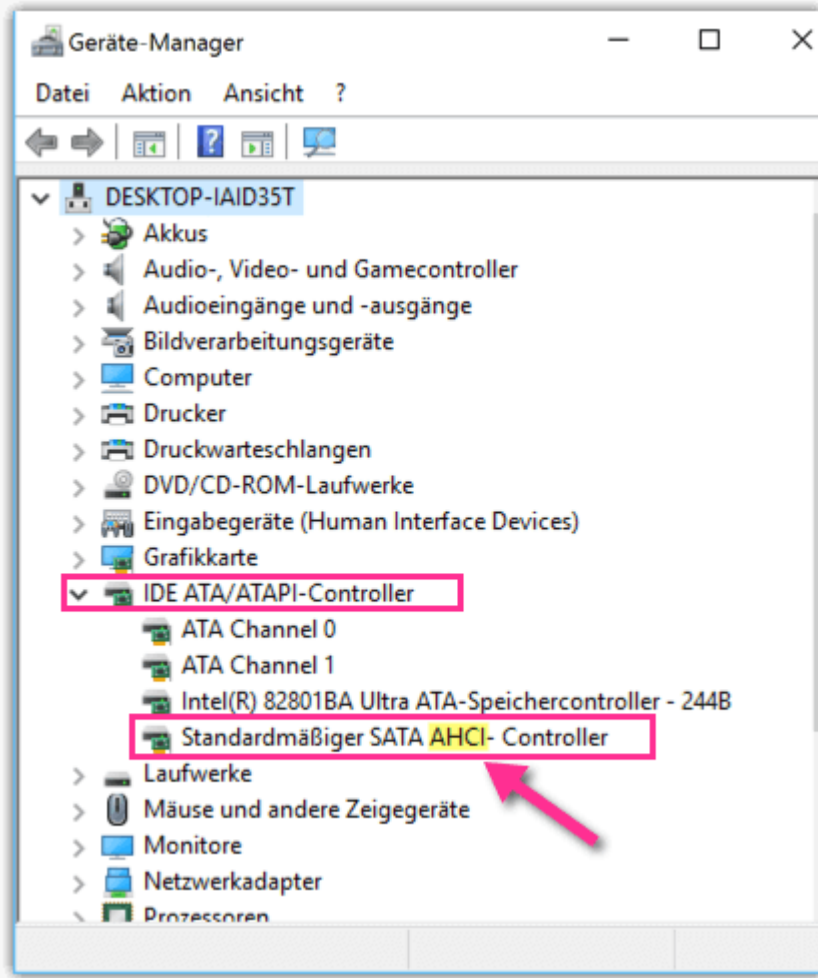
Geräte-Manager

Datei Aktion Ansicht ?

DESKTOP-IAID35T
Akkus
Audio-, Video- und Gamecontroller
Audioeingänge und -ausgänge
Bildverarbeitungsgeräte
Computer
Drucker
Druckwarteschlangen
DVD/CD-ROM-Laufwerke
Eingabegeräte (Human Interface Devices)
Grafikkarte
IDE ATA/ATAPI-Controller
ATA Channel 0
ATA Channel 1
Intel(R) 82801BA Ultra ATA-Speichercontroller - 244B
Standardmäßiger SATA AHCI- Controller
Laufwerke
Mäuse und andere Zeigegeräte
Monitore
Netzwerkadapter
Prozessoren